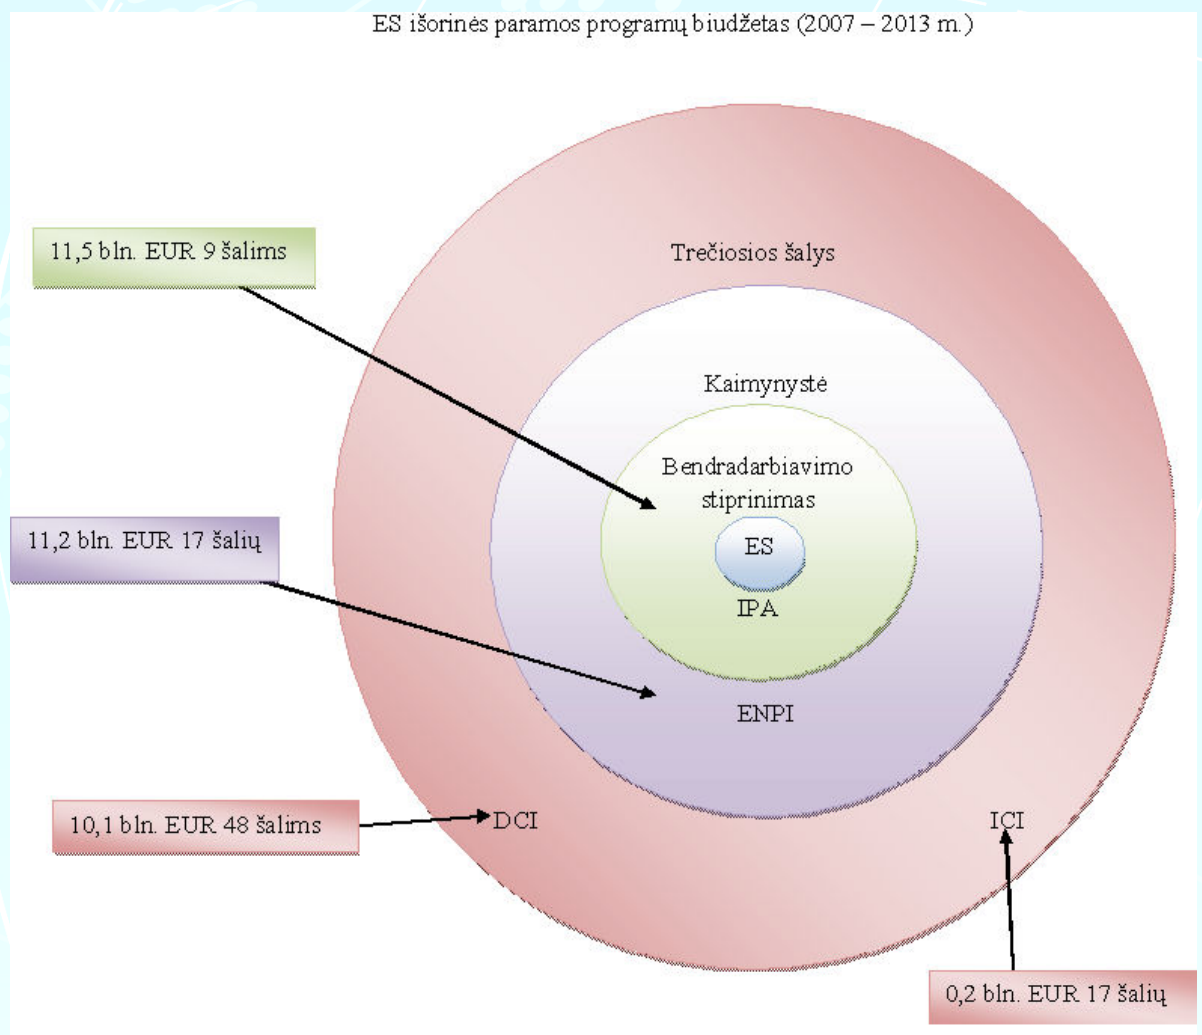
ES išorinės paramos programų biudžetas (2007 – 2013 m.)

11,5 bln. EUR 9 šalims

Trečiosios šalys

Kaimynystė

Bendradarbiavimo stiprinimas

ES

IPA

11,2 bln. EUR 17 šalių

ENPI

10,1 bln. EUR 48 šalims

DCI

ICI

0,2 bln. EUR 17 šalių